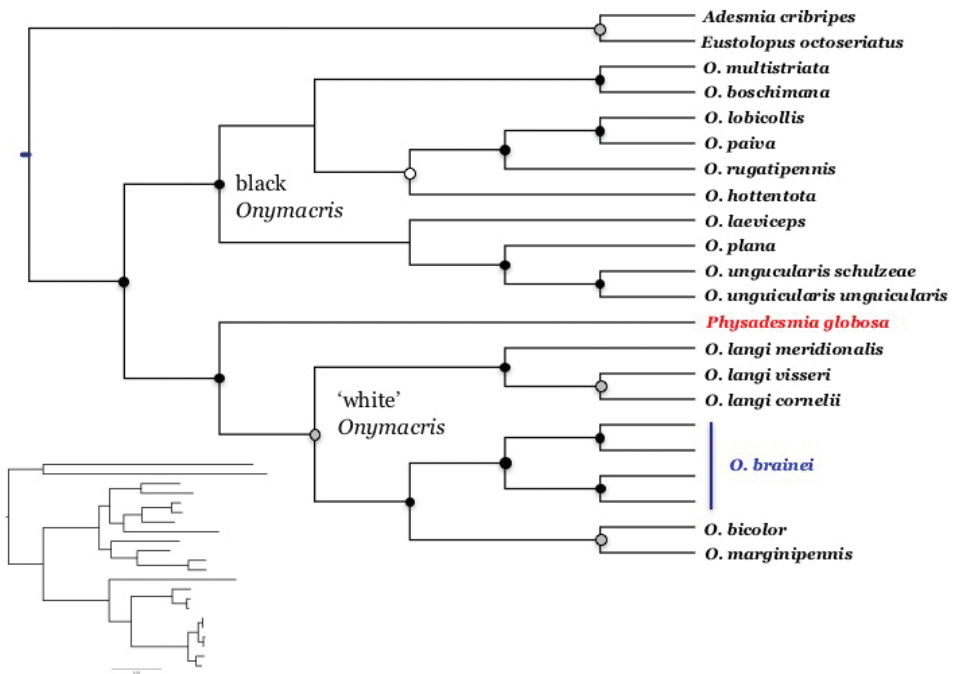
Adesmia cribripes
Eustolopus octoseriatus
O. multistriata
O. boschimana
O. lobicollis
O. paiva
O. rugatipennis
O. hottentota
black
Onymacris
O. laeviceps
O. plana
O. ungucularis schulzeae
O. unguicularis unguicularis
Physadesmia globosa
O. langi meridionalis
O. langi visseri
O. langi cornelii
'white'
Onymacris
O. brainei
O. bicolor
O. marginipennis